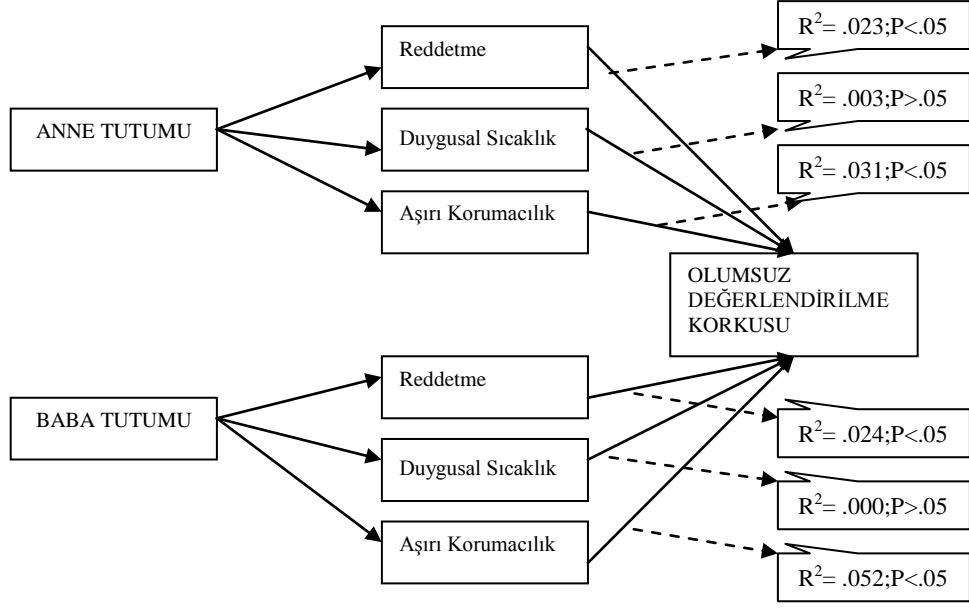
ANNE TUTUMU

Reddetme

Duygusal Sıcaklık

Aşırı Korumacılık

$R^2$= .023;P<.05

$R^2$= .003;P>.05

$R^2$= .031;P<.05

OLUMSUZ DEĞERLENDİRİLME KORKUSU

BABA TUTUMU

Reddetme

Duygusal Sıcaklık

Aşırı Korumacılık

$R^2$= .024;P<.05

$R^2$= .000;P>.05

$R^2$= .052;P<.05